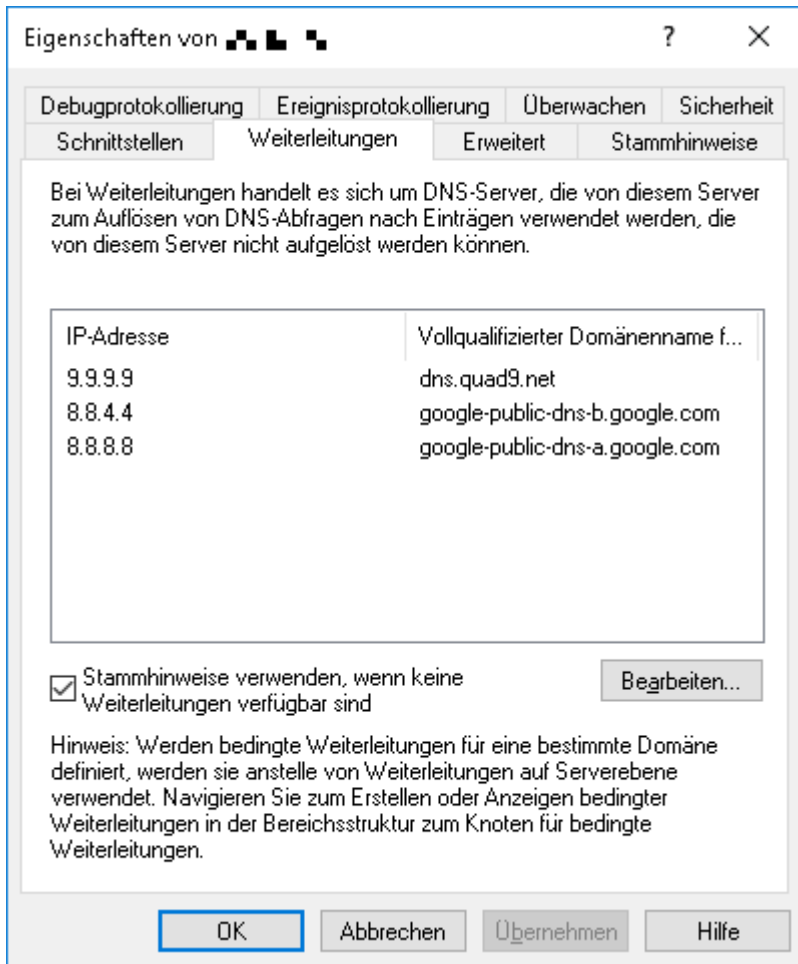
Eigenschaften von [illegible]

?

X

Debugprotokollierung | Ereignisprotokollierung | Überwachen | Sicherheit
Schnittstellen | Weiterleitungen | Erweitert | Stammhinweise

Bei Weiterleitungen handelt es sich um DNS-Server, die von diesem Server zum Auflösen von DNS-Abfragen nach Einträgen verwendet werden, die von diesem Server nicht aufgelöst werden können.

| IP-Adresse | Vollqualifizierter Domänenname f... |
|---|---|
| 9.9.9.9 | dns.quad9.net |
| 8.8.4.4 | google-public-dns-b.google.com |
| 8.8.8.8 | google-public-dns-a.google.com |

Stammhinweise verwenden, wenn keine Weiterleitungen verfügbar sind

Bearbeiten...

Hinweis: Werden bedingte Weiterleitungen für eine bestimmte Domäne definiert, werden sie anstelle von Weiterleitungen auf Serverebene verwendet. Navigieren Sie zum Erstellen oder Anzeigen bedingter Weiterleitungen in der Bereichsstruktur zum Knoten für bedingte Weiterleitungen.

OK | Abbrechen | Übernehmen | Hilfe